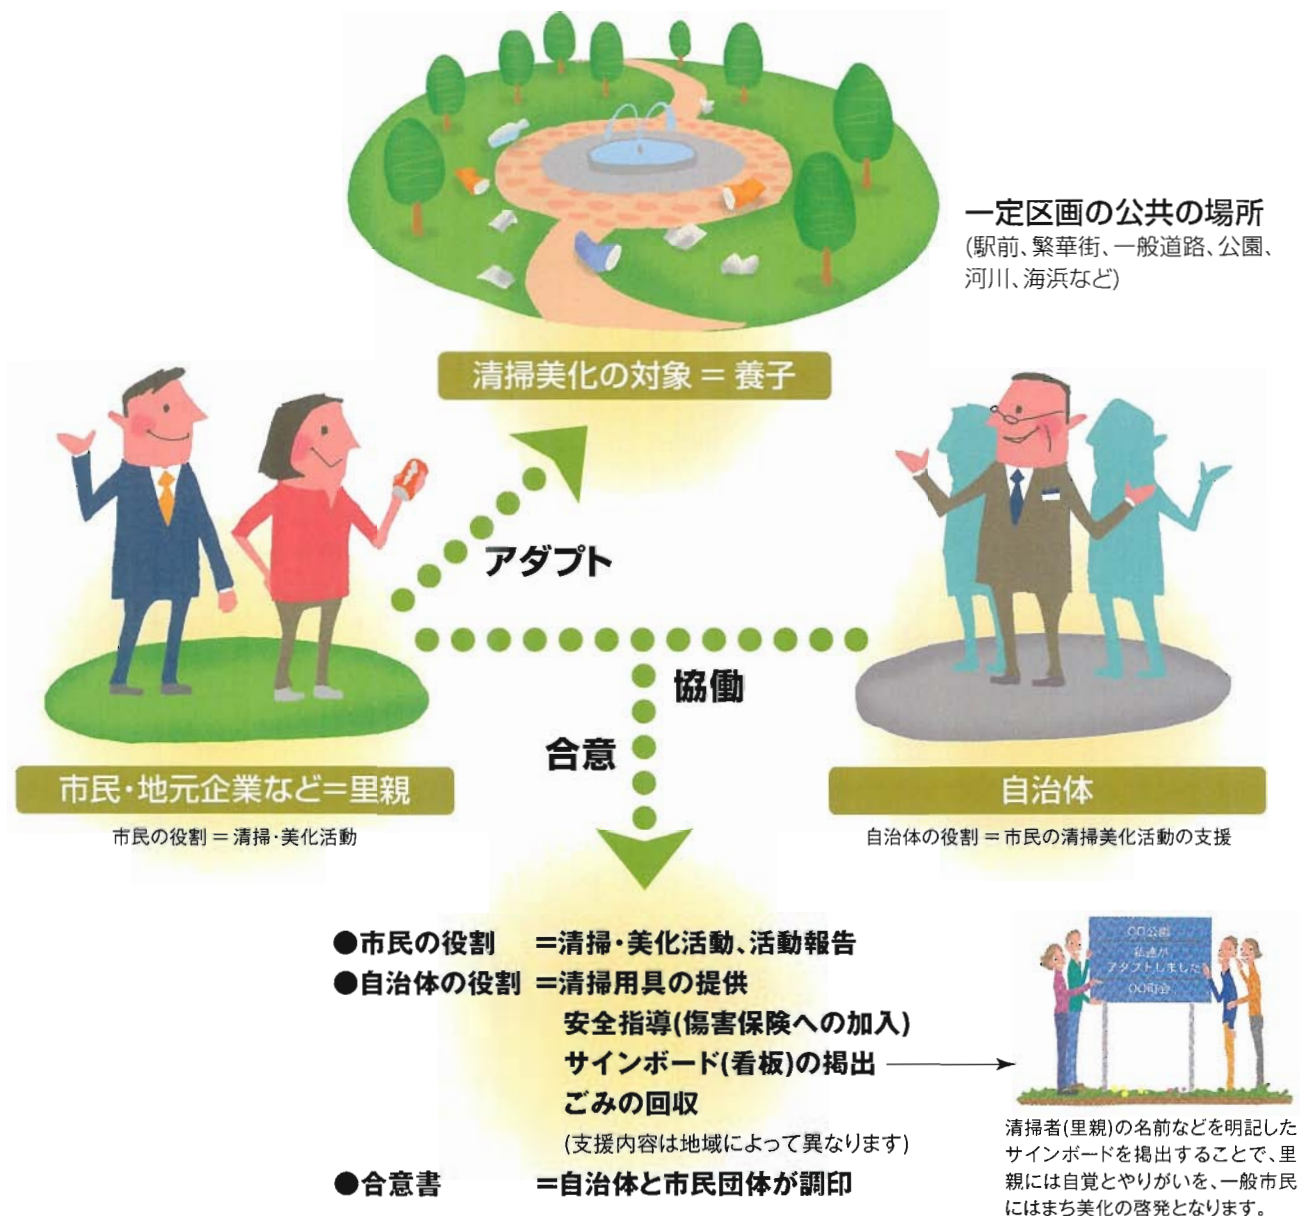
一定区画の公共の場所
(駅前、繁華街、一般道路、公園、河川、海浜など)

清掃美化の対象 = 養子

アダプト

協働

合意

市民・地元企業など=里親
市民の役割 = 清掃・美化活動

自治体
自治体の役割 = 市民の清掃美化活動の支援

●市民の役割 =清掃・美化活動、活動報告
●自治体の役割 =清掃用具の提供
安全指導(傷害保険への加入)
サインボード(看板)の掲出
ごみの回収
(支援内容は地域によって異なります)
●合意書 =自治体と市民団体が調印

○○公園
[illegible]
アダプトしました
○○町会

清掃者(里親)の名前などを明記したサインボードを掲出することで、里親には自覚とやりがいを、一般市民にはまち美化の啓発となります。